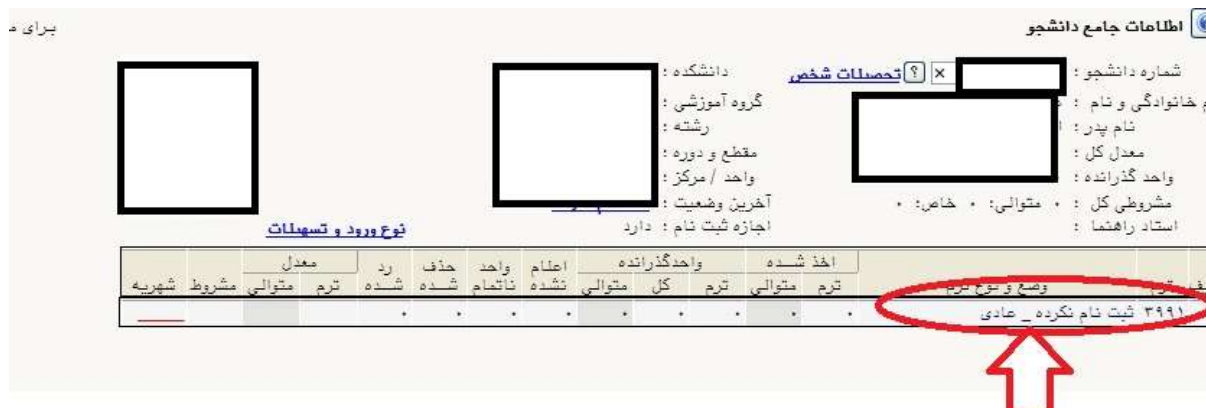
اطلاعات جامع دانشجو

برای د

شماره دانشجو :
تحصیلات شخص
نام خانوادگی و نام :
نام پدر :
معدل کل :
واحد گذرانده :
مشروطی کل : ۰ متوالی: ۰ خاص: ۰
استاد راهنما :

دانشکده :
گروه آموزشی :
رشته :
مقطع و دوره :
واحد / مرکز :
آخرین وضعیت :
اجازه ثبت نام : دارد

نوع ورود و تسهیلات

| ترم | وضع و نوع ترم | اخذ شده ترم | اخذ شده متوالی | واحدگذرانده ترم | واحدگذرانده کل | واحدگذرانده متوالی | اعلام نشده | واحد ناتمام | حذف شده | رد شده | معدل ترم | معدل متوالی | مشروط | شهریه |
|---|---|---|---|---|---|---|---|---|---|---|---|---|---|---|
| ۳۹۹۱ | ثبت نام نکرده _ عادی | ۰ | ۰ | ۰ | ۰ | ۰ | ۰ | ۰ | ۰ | ۰ | | | | |